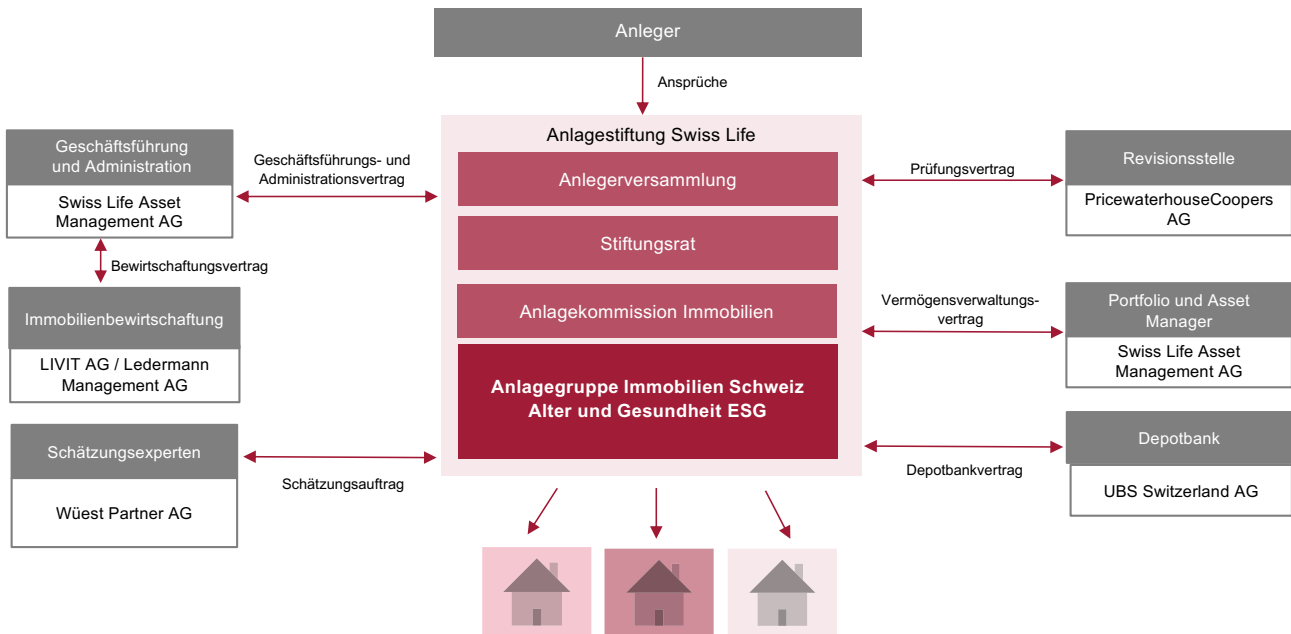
Anleger

Ansprüche

Geschäftsführung und Administration

Swiss Life Asset Management AG

Geschäftsführungs- und Administrationsvertrag

Bewirtschaftungsvertrag

Immobilienbewirtschaftung

LIVIT AG / Ledermann Management AG

Schätzungsexperten

Wüest Partner AG

Schätzungsauftrag

Anlagestiftung Swiss Life

Anlegerversammlung

Stiftungsrat

Anlagekommission Immobilien

Anlagegruppe Immobilien Schweiz Alter und Gesundheit ESG

Prüfungsvertrag

Revisionsstelle

PricewaterhouseCoopers AG

Vermögensverwaltungsvertrag

Portfolio und Asset Manager

Swiss Life Asset Management AG

Depotbank

Depotbankvertrag

UBS Switzerland AG